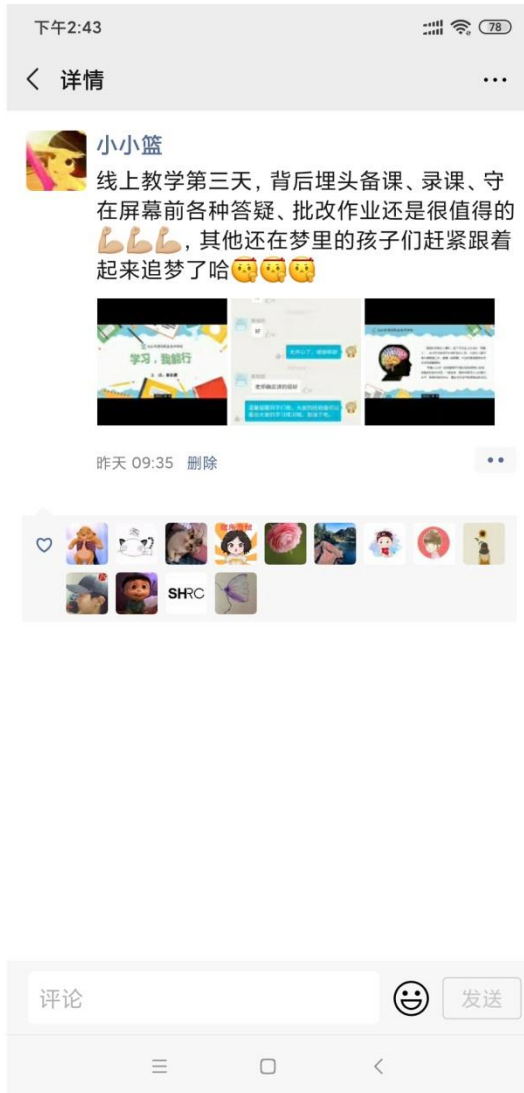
下午2:43

78

详情

...

小小篮

线上教学第三天，背后埋头备课、录课、守在屏幕前各种答疑、批改作业还是很值得的💪💪💪，其他还在梦里的孩子们赶紧跟着起来追梦了哈🥳🥳🥳

学习，我能行

昨天 09:35 删除

SHRC

评论

发送